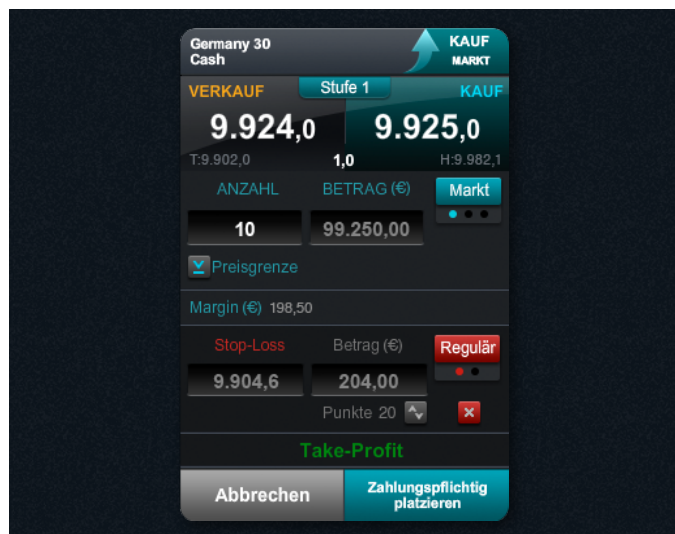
Germany 30
Cash

KAUF
MARKT

VERKAUF
Stufe 1
KAUF

9.924,0
9.925,0

T:9.902,0
1,0
H:9.982,1

ANZAHL
BETRAG (€)
Markt

10
99.250,00

Preisgrenze

Margin (€) 198,50

Stop-Loss
Betrag (€)
Regulär

9.904,6
204,00

Punkte 20

Take-Profit

Abbrechen
Zahlungspflichtig platzieren